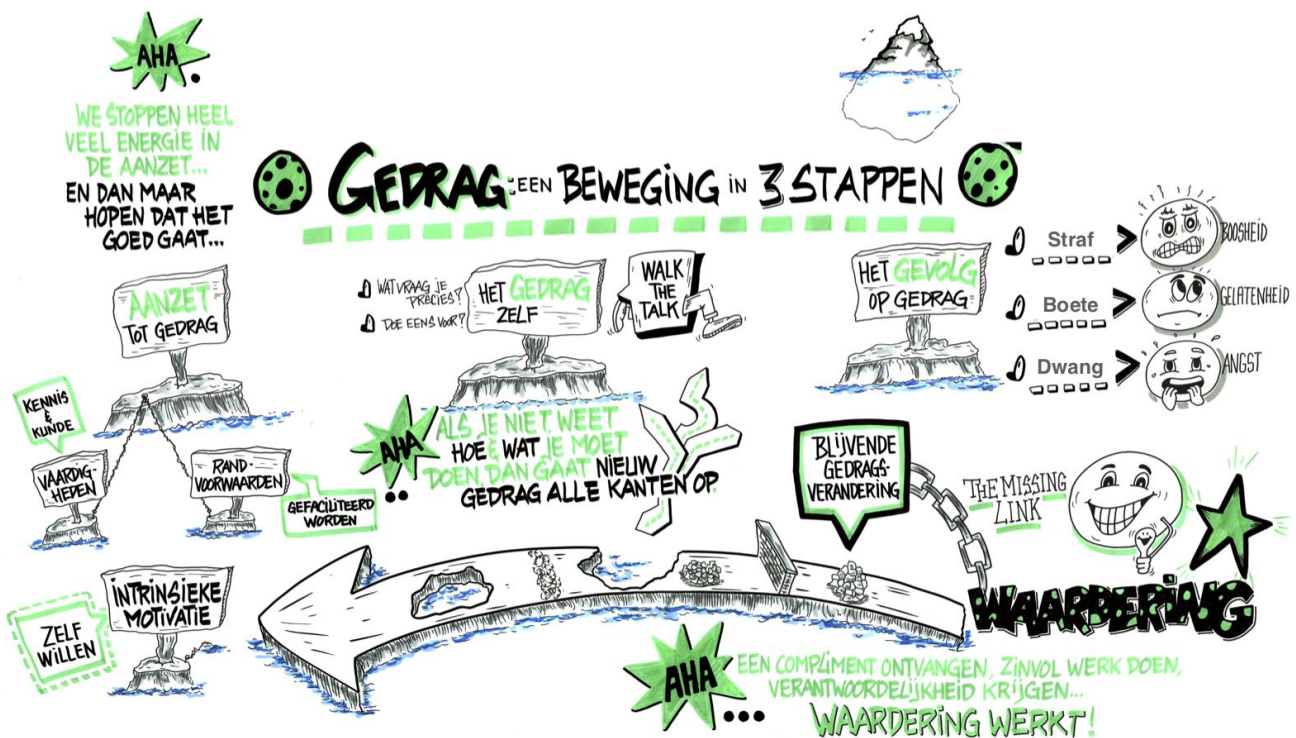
AHA.

WE STOPPEN HEEL VEEL ENERGIE IN DE AANZET... EN DAN MAAR HOPEN DAT HET GOED GAAT...

GEDRAG: EEN BEWEGING IN 3 STAPPEN

AANZET TOT GEDRAG

KENNIS & KUNDE

VAARDIGHEDEN

RANDVOORWAARDEN

GEFACILITEERD WORDEN

INTRINSIEKE MOTIVATIE

ZELF WILLEN

WAT VRAAG JE PRECIES?

DOE EENS VOOR?

HET GEDRAG ZELF

WALK THE TALK

AHA..

ALS JE NIET WEET HOE & WAT JE MOET DOEN DAN GAAT NIEUW GEDRAG ALLE KANTEN OP.

HET GEVOLG OP GEDRAG

Straf

BOOSHEID

Boete

GELATENHEID

Dwang

ANGST

BLIJVENDE GEDRAGSVERANDERING

THE MISSING LINK

WAARDERING

AHA...

EEN COMPLIMENT ONTVANGEN, ZINVOL WERK DOEN, VERANTWOORDELIJKHEID KRIJGEN...

WAARDERING WERKT!